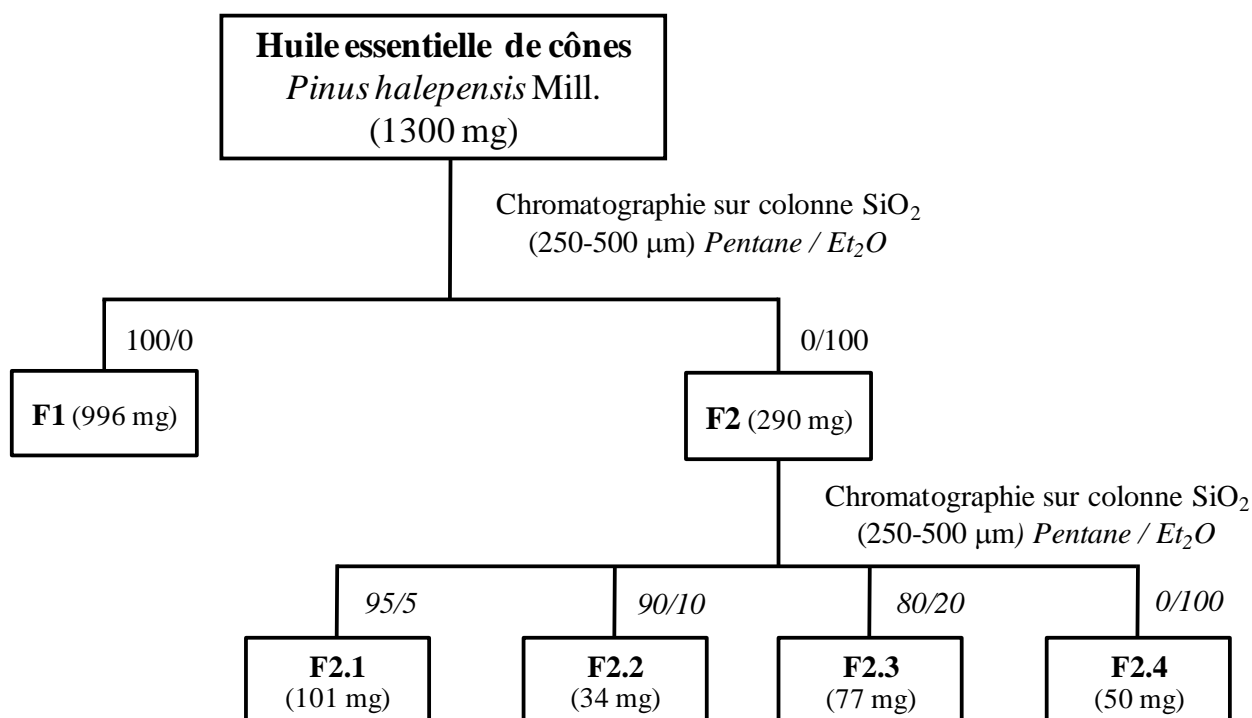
**Huile essentielle de cônes**
*Pinus halepensis* Mill.
(1300 mg)

Chromatographie sur colonne $SiO_2$ (250-500 µm) *Pentane / $Et_2O$*

100/0

0/100

**F1** (996 mg)

**F2** (290 mg)

Chromatographie sur colonne $SiO_2$ (250-500 µm) *Pentane / $Et_2O$*

*95/5*

*90/10*

*80/20*

*0/100*

**F2.1** (101 mg)

**F2.2** (34 mg)

**F2.3** (77 mg)

**F2.4** (50 mg)